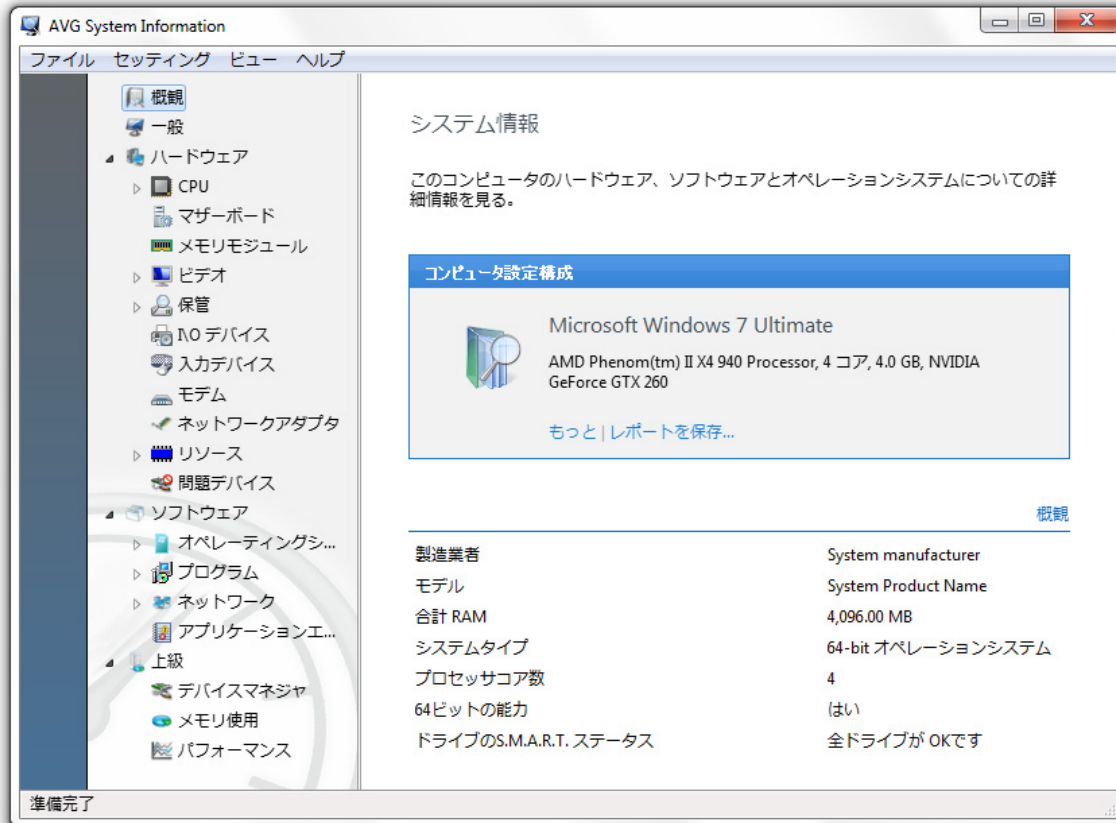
AVG System Information

ファイル セッティング ビュー ヘルプ

概観
一般
ハードウェア
CPU
マザーボード
メモリモジュール
ビデオ
保管
I\O デバイス
入力デバイス
モデム
ネットワークアダプタ
リソース
問題デバイス
ソフトウェア
オペレーティングシ...
プログラム
ネットワーク
アプリケーションエ...
上級
デバイスマネジャ
メモリ使用
パフォーマンス

システム情報

このコンピュータのハードウェア、ソフトウェアとオペレーションシステムについての詳細情報を見る。

コンピュータ設定構成

Microsoft Windows 7 Ultimate

AMD Phenom(tm) II X4 940 Processor, 4 コア, 4.0 GB, NVIDIA GeForce GTX 260

もっと | レポートを保存...

概観

| | |
|---|---|
| 製造業者 | System manufacturer |
| モデル | System Product Name |
| 合計 RAM | 4,096.00 MB |
| システムタイプ | 64-bit オペレーションシステム |
| プロセッサコア数 | 4 |
| 64ビットの能力 | はい |
| ドライブのS.M.A.R.T. ステータス | 全ドライブが OKです |

準備完了